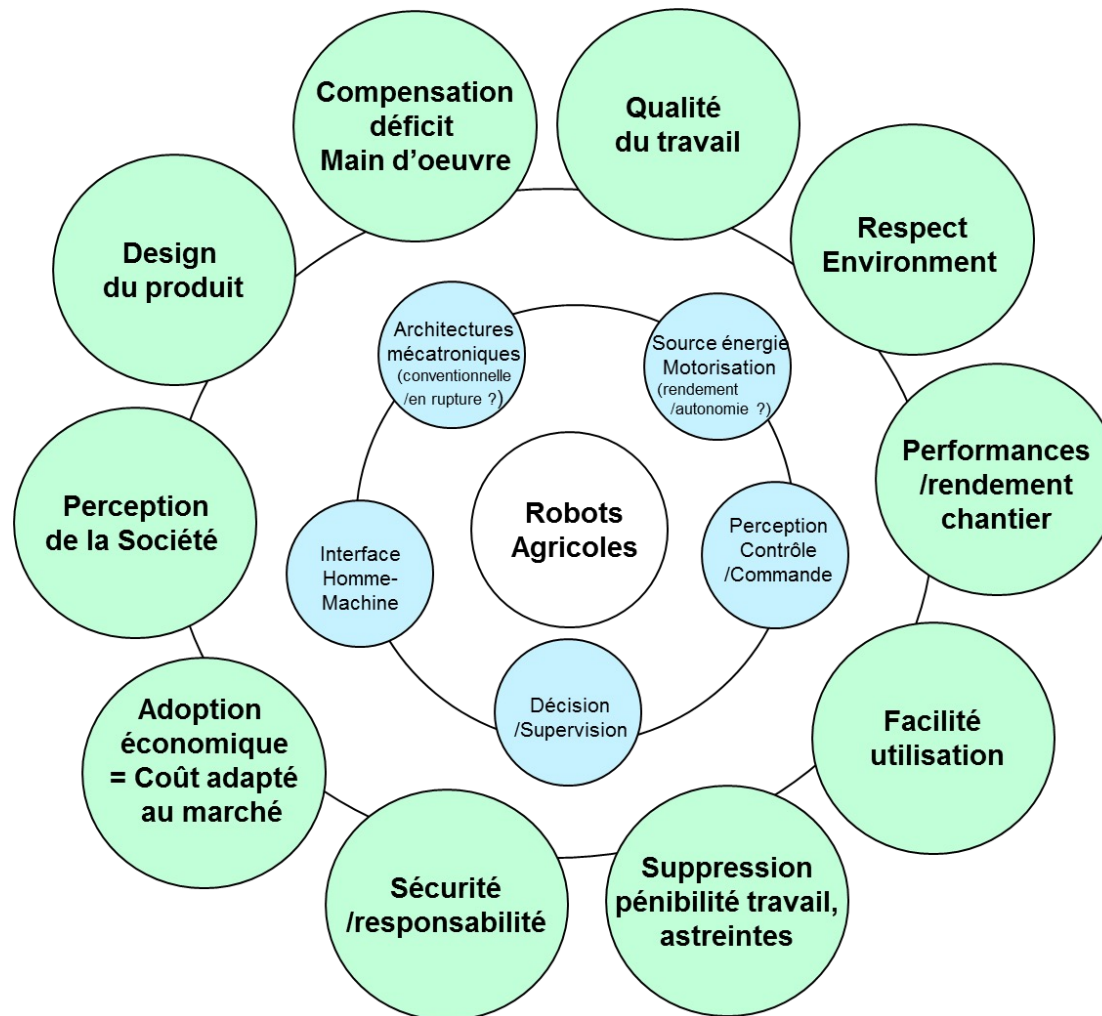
Compensation déficit Main d'oeuvre

Qualité du travail

Respect Environment

Performances /rendement chantier

Facilité utilisation

Suppression pénibilité travail, astreintes

Sécurité /responsabilité

Adoption économique = Coût adapté au marché

Perception de la Société

Design du produit

Architectures mécatroniques (conventionnelle /en rupture ?)

Source énergie Motorisation (rendement /autonomie ?)

Perception Contrôle /Commande

Décision /Supervision

Interface Homme-Machine

Robots Agricoles